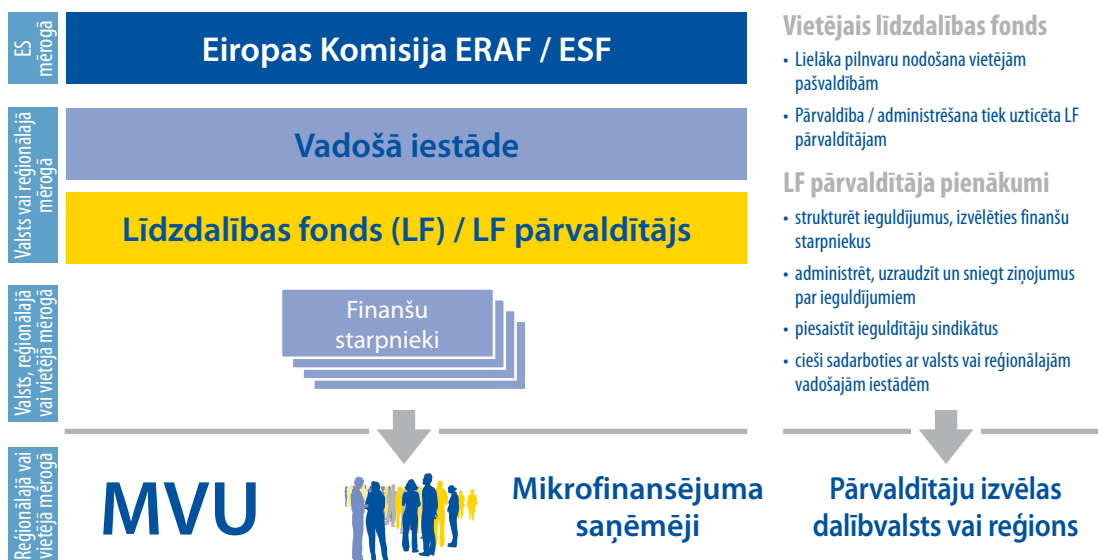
ES mērogā

Eiropas Komisija ERAF / ESF

Valsts vai reģionālajā mērogā

Vadošā iestāde

Līdzdalības fonds (LF) / LF pārvaldītājs

Valsts, reģionālajā vai vietējā mērogā

Finanšu starpnieki

Reģionālajā vai vietējā mērogā

MVU

Mikrofinansējuma saņēmēji

Vietējais līdzdalības fonds

• Lielāka pilnvaru nodošana vietējām pašvaldībām

• Pārvaldība / administrēšana tiek uzticēta LF pārvaldītājam

LF pārvaldītāja pienākumi

• strukturēt ieguldījumus, izvēlēties finanšu starpniekus

• administrēt, uzraudzīt un sniegt ziņojumus par ieguldījumiem

• piesaistīt ieguldītāju sindikātus

• cieši sadarboties ar valsts vai reģionālajām vadošajām iestādēm

Pārvaldītāju izvēlas dalībvalsts vai reģions